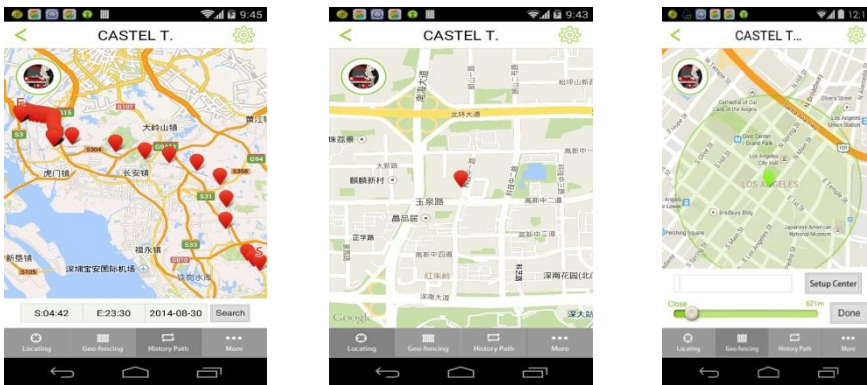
9:45

CASTEL T.

大岭山镇

虎门镇

长安镇

福永镇

新垦镇

深圳宝安国际机场

S:04:42

E:23:30

2014-08-30

Search

Locating

Geo-fencing

History Path

More

9:43

CASTEL T.

北环大道

珠苑路

麒麟新村

玉泉路

晶品居

正学路

高新中二道

高新中四道

红荔岭

深南花园

深南大道

深大站

Google

Locating

Geo-fencing

History Path

More

12:

CASTEL T...

LOS ANGELES

Setup Center

Close

621m

Done

Locating

Geo-fencing

History Path

More